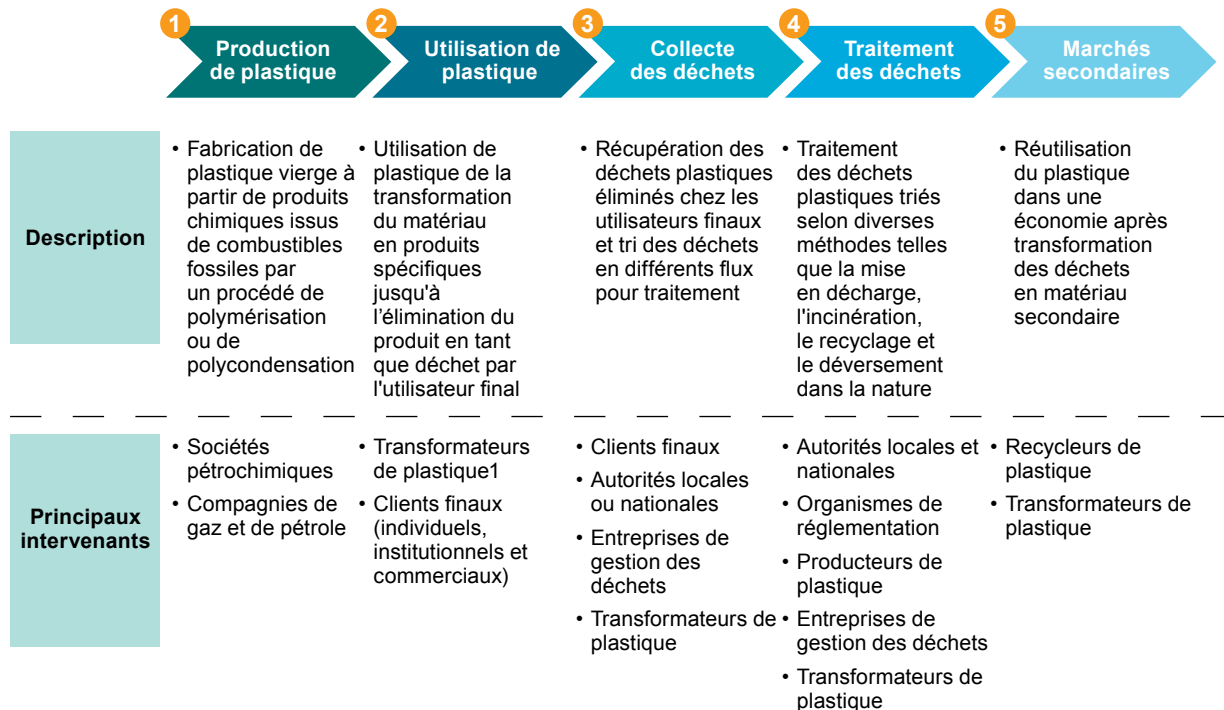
1 Production de plastique

2 Utilisation de plastique

3 Collecte des déchets

4 Traitement des déchets

5 Marchés secondaires

| | | | | | |
|---|---|---|---|---|---|
| Description | • Fabrication de plastique vierge à partir de produits chimiques issus de combustibles fossiles par un procédé de polymérisation ou de polycondensation | • Utilisation de plastique de la transformation du matériau en produits spécifiques jusqu'à l'élimination du produit en tant que déchet par l'utilisateur final | • Récupération des déchets plastiques éliminés chez les utilisateurs finaux et tri des déchets en différents flux pour traitement | • Traitement des déchets plastiques triés selon diverses méthodes telles que la mise en décharge, l'incinération, le recyclage et le déversement dans la nature | • Réutilisation du plastique dans une économie après transformation des déchets en matériau secondaire |
| Principaux intervenants | • Sociétés pétrochimiques • Compagnies de gaz et de pétrole | • Transformateurs de plastique1 • Clients finaux (individuels, institutionnels et commerciaux) | • Clients finaux • Autorités locales ou nationales • Entreprises de gestion des déchets • Transformateurs de plastique | • Autorités locales et nationales • Organismes de réglementation • Producteurs de plastique • Entreprises de gestion des déchets • Transformateurs de plastique | • Recycleurs de plastique • Transformateurs de plastique |